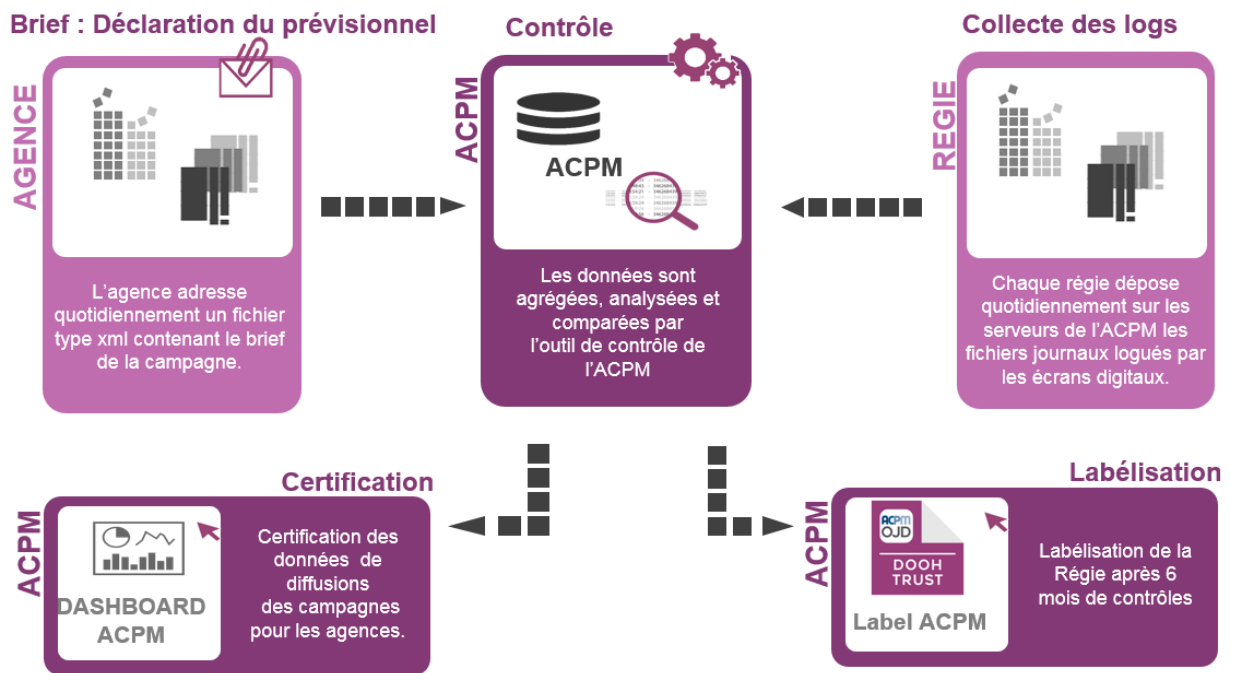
Brief : Déclaration du prévisionnel

AGENCE

L'agence adresse quotidiennement un fichier type xml contenant le brief de la campagne.

Contrôle

ACPM

ACPM

Les données sont agrégées, analysées et comparées par l'outil de contrôle de l'ACPM

Collecte des logs

REGIE

Chaque régie dépose quotidiennement sur les serveurs de l'ACPM les fichiers journaux logués par les écrans digitaux.

Certification

ACPM

DASHBOARD ACPM

Certification des données de diffusions des campagnes pour les agences.

Labélisation

ACPM

ACPM OJD

DOOH TRUST

Label ACPM

Labélisation de la Régie après 6 mois de contrôles